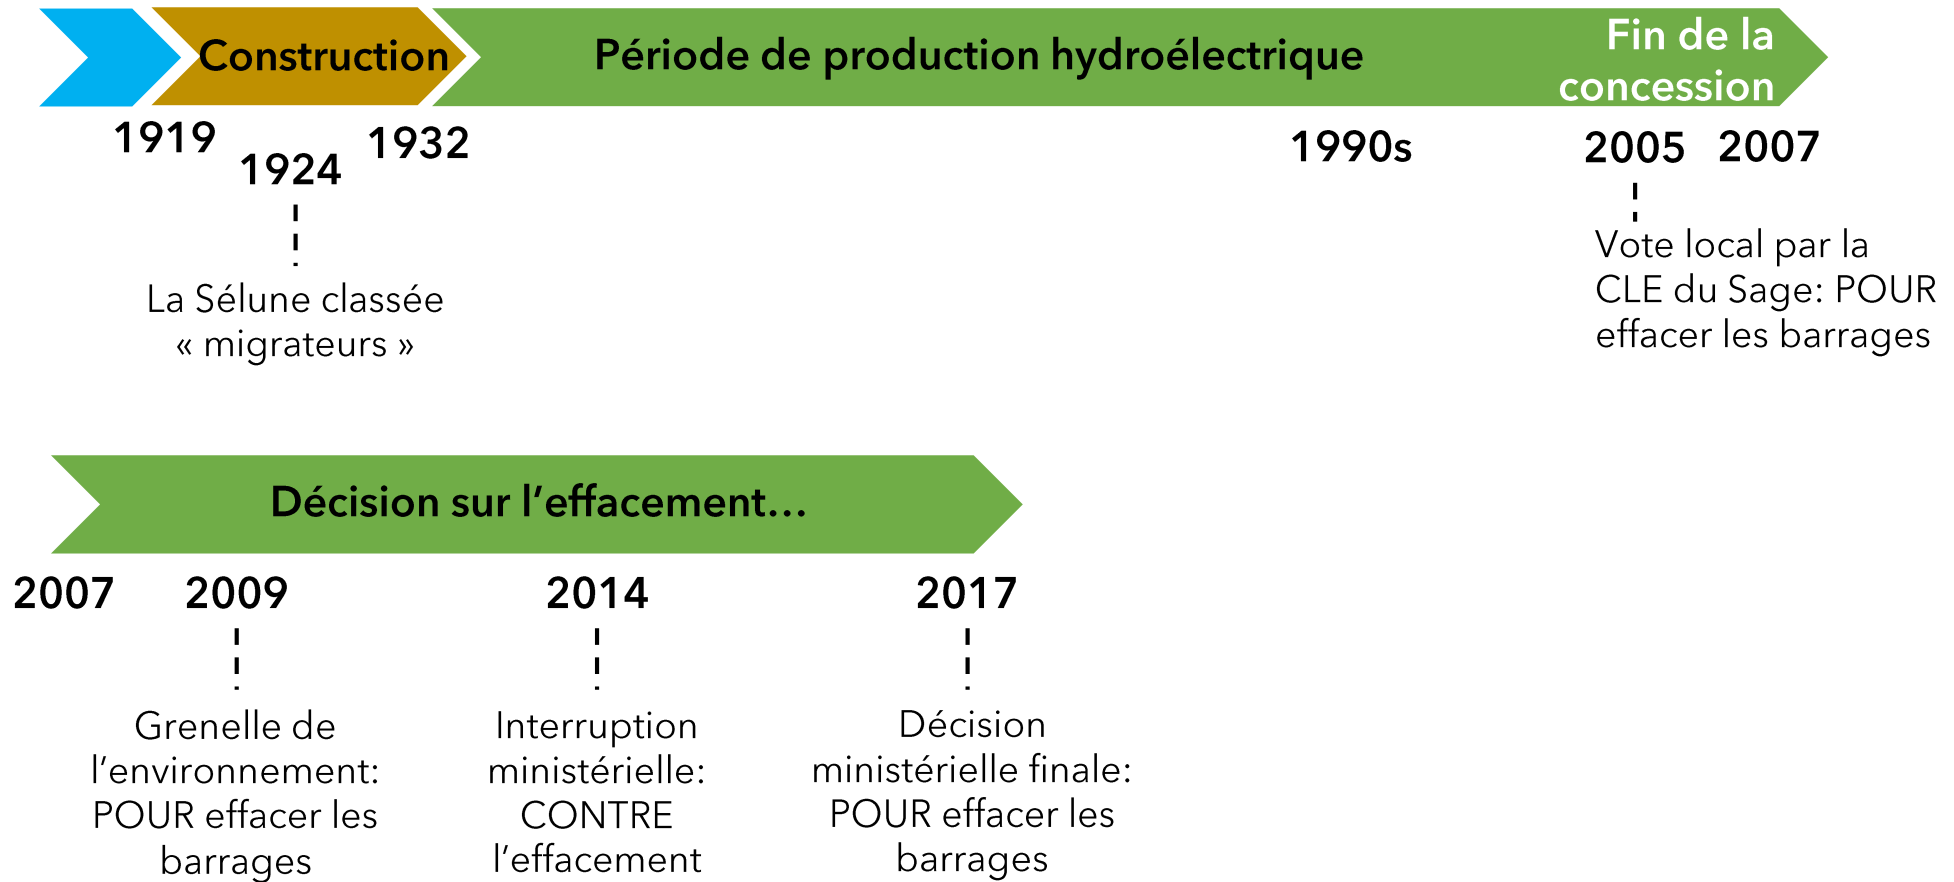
Construction

Période de production hydroélectrique

Fin de la concession

1919

1924

1932

1990s

2005

2007

La Sélune classée « migrateurs »

Vote local par la CLE du Sage: POUR effacer les barrages

Décision sur l'effacement…

2007

2009

2014

2017

Grenelle de l'environnement: POUR effacer les barrages

Interruption ministérielle: CONTRE l'effacement

Décision ministérielle finale: POUR effacer les barrages